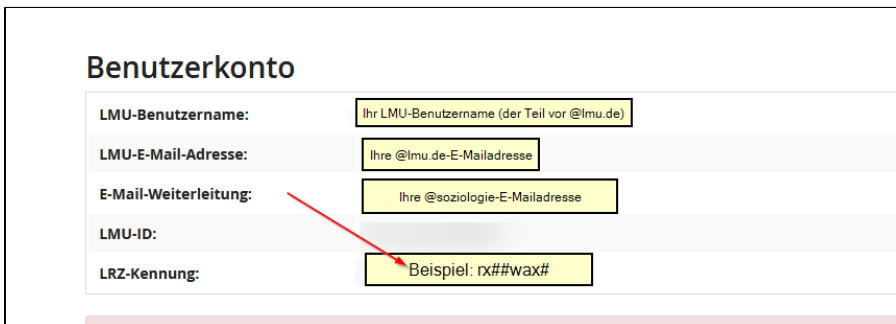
Benutzerkonto

| | |
|---|---|
| LMU-Benutzername: | Ihr LMU-Benutzername (der Teil vor @lmu.de) |
| LMU-E-Mail-Adresse: | Ihre @lmu.de-E-Mailadresse |
| E-Mail-Weiterleitung: | Ihre @soziologie-E-Mailadresse |
| LMU-ID: | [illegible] |
| LRZ-Kennung: | Beispiel: rx##wax# |